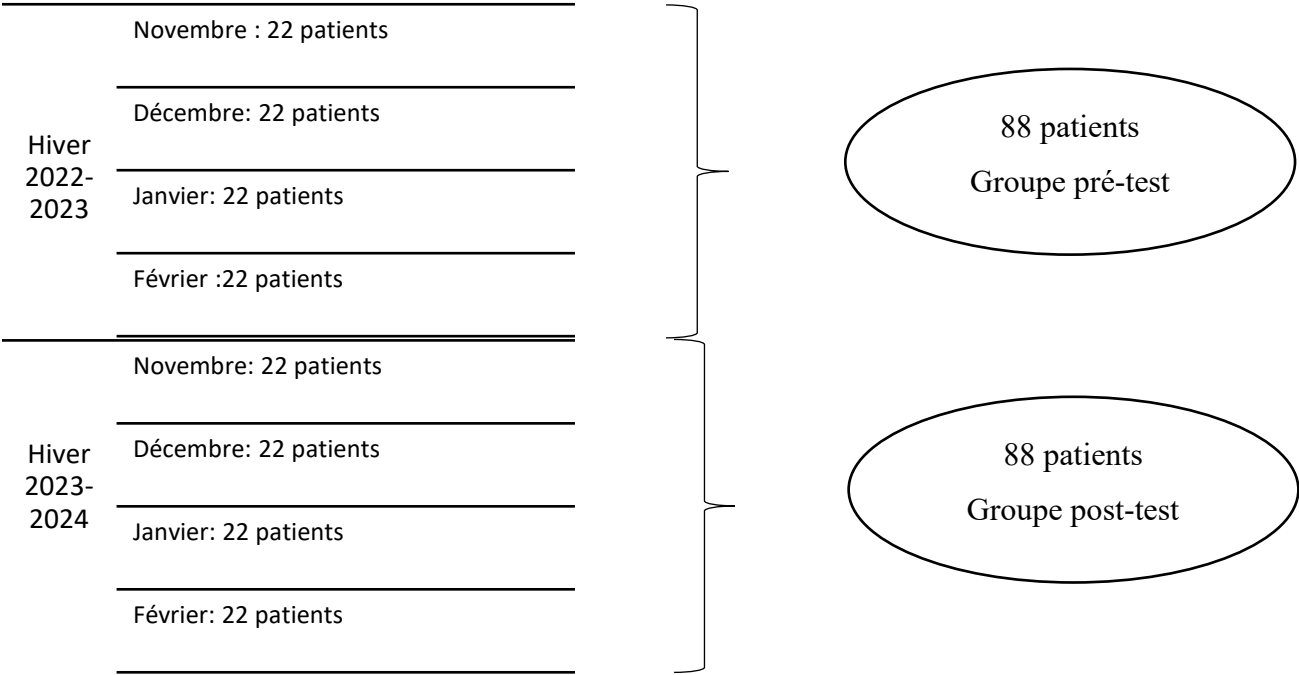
Hiver 2022-2023

Novembre : 22 patients

Décembre: 22 patients

Janvier: 22 patients

Février :22 patients

88 patients
Groupe pré-test

Hiver 2023-2024

Novembre: 22 patients

Décembre: 22 patients

Janvier: 22 patients

Février: 22 patients

88 patients
Groupe post-test